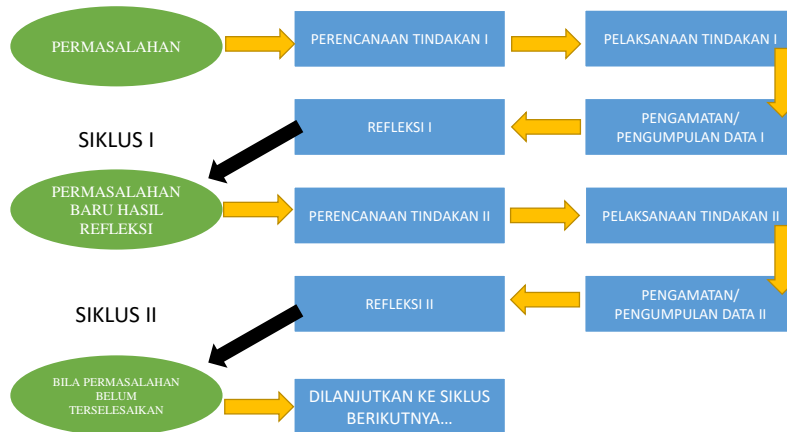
PERMASALAHAN

PERENCANAAN TINDAKAN I

PELAKSANAAN TINDAKAN I

SIKLUS I

REFLEKSI I

PENGAMATAN/ PENGUMPULAN DATA I

PERMASALAHAN BARU HASIL REFLEKSI

PERENCANAAN TINDAKAN II

PELAKSANAAN TINDAKAN II

SIKLUS II

REFLEKSI II

PENGAMATAN/ PENGUMPULAN DATA II

BILA PERMASALAHAN BELUM TERSELESAIKAN

DILANJUTKAN KE SIKLUS BERIKUTNYA...